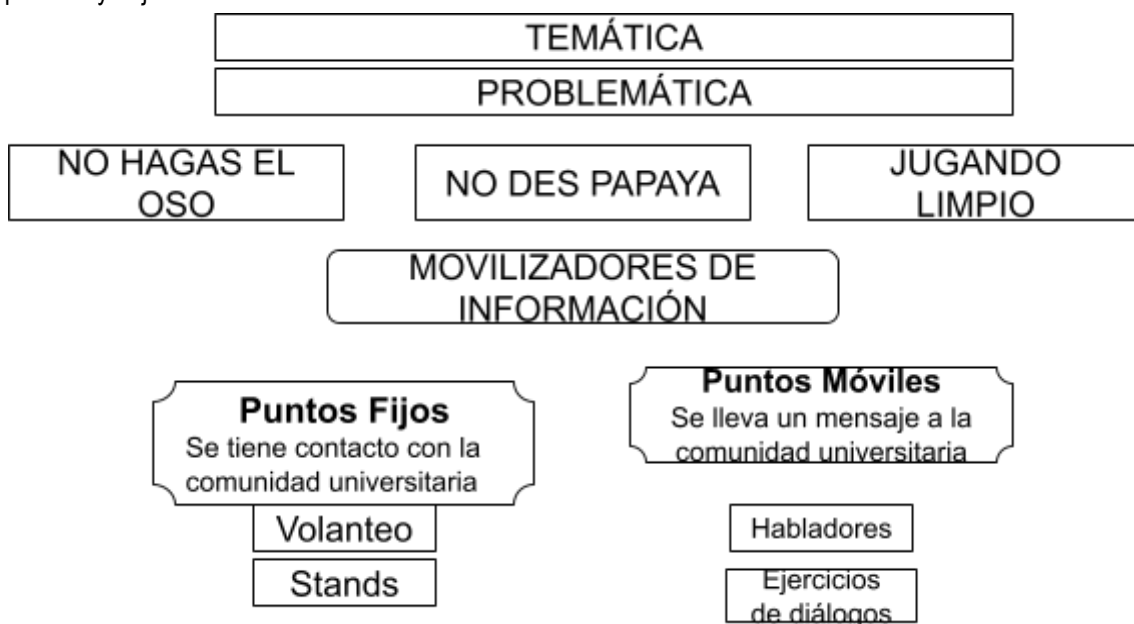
TEMÁTICA

PROBLEMÁTICA

NO HAGAS EL OSO

NO DES PAPAYA

JUGANDO LIMPIO

MOVILIZADORES DE INFORMACIÓN

Puntos Fijos
Se tiene contacto con la comunidad universitaria

Volanteo

Stands

Puntos Móviles
Se lleva un mensaje a la comunidad universitaria

Habladores

Ejercicios de diálogos